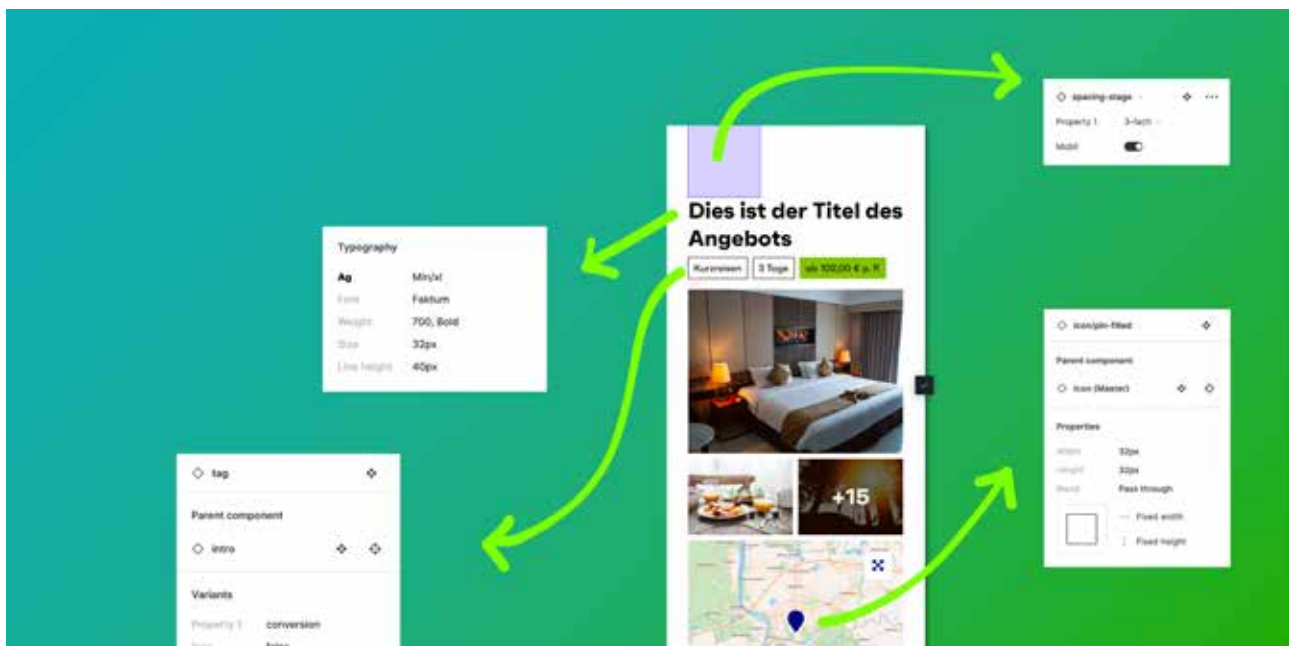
spacing-stage
Property 1 3-fach
Mobil

Typography
Ag Min/xl
Font Faktum
Weight 700, Bold
Size 32px
Line height 40px

Dies ist der Titel des Angebots
Kurzreisen 3 Tage ab 102,00 € p. P.

+15

tag
Parent component
intro
Variants
Property 1 conversion
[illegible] false

icon/pin-filled
Parent component
Icon (Master)
Properties
Width 32px
Height 32px
Blend Pass through
Fixed width
Fixed height